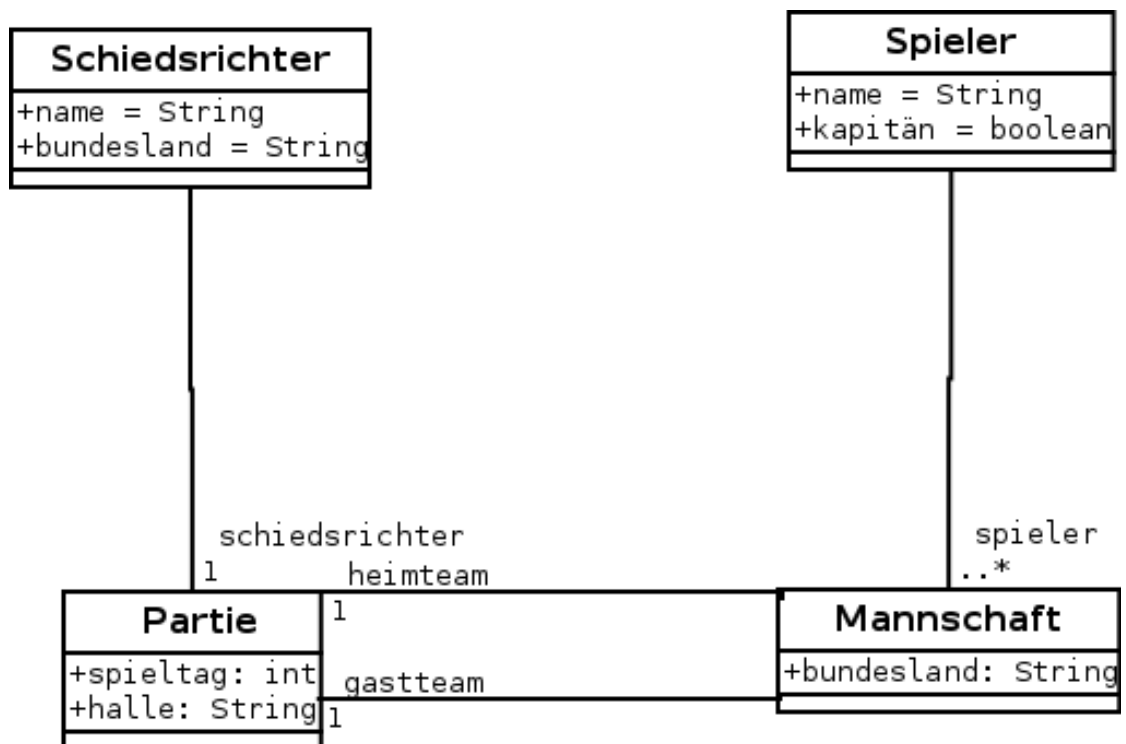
Schiedsrichter
+name = String
+bundesland = String

Spieler
+name = String
+kapitän = boolean

schiedsrichter
1

spieler
..*

heimteam
1

gastteam
1

Partie
+spieltag: int
+halle: String

Mannschaft
+bundesland: String